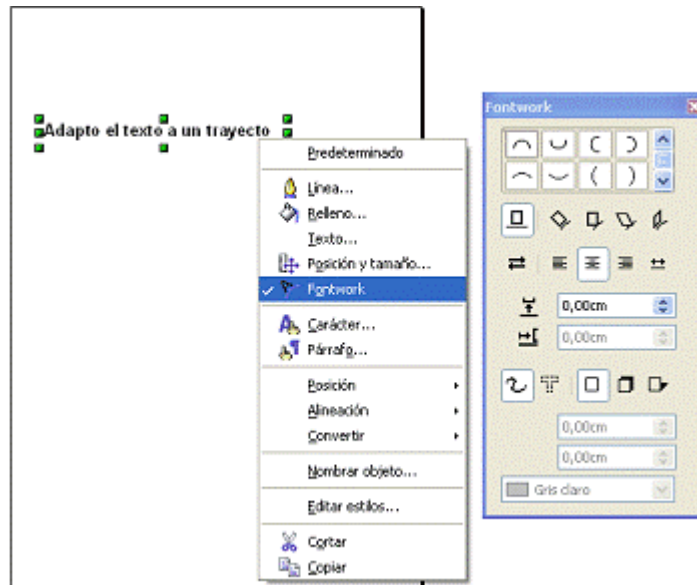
Adapto el texto a un trayecto

Predeterminado
Línea...
Relleno...
Texto...
Posición y tamaño...
Fontwork
Carácter...
Párrafo...
Posición
Alineación
Convertir
Nombrar objeto...
Editar estilos...
Cortar
Copiar

Fontwork
0,00cm
0,00cm
0,00cm
0,00cm
Gris claro